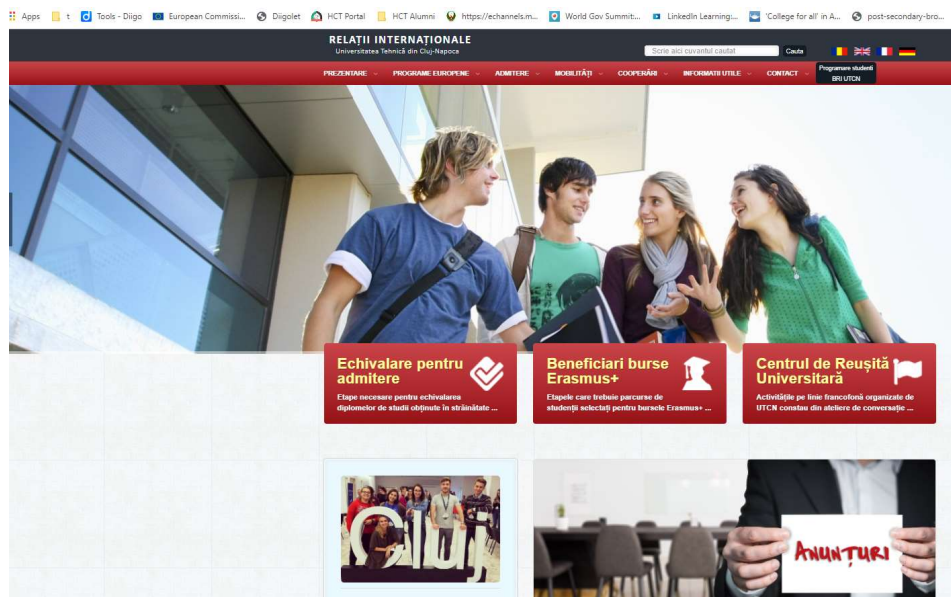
Apps t Tools - Diigo European Commissi... Diigolet HCT Portal HCT Alumni https://echannels.m... World Gov Summit:... LinkedIn Learning:... 'College for all' in A... post-secondary-bro...

RELAȚII INTERNAȚIONALE
Universitatea Tehnică din Cluj-Napoca

Scrie aici cuvantul cautat
Cauta

PREZENTARE PROGRAME EUROPENE ADMITERE MOBILITĂȚI COOPERĂRI INFORMAȚII UTILE CONTACT Programare studenți BRI UTCN

Echivalare pentru admitere
Etape necesare pentru echivalarea diplomelor de studii obținute în străinătate ...

Beneficiari burse Erasmus+
Etapele care trebuie parcurse de studenții selectați pentru bursele Erasmus+ ...

Centrul de Reușită Universitară
Activitățile pe linie francofonă organizate de UTCN constau din ateliere de conversație ...

Cluj

ANUNȚURI